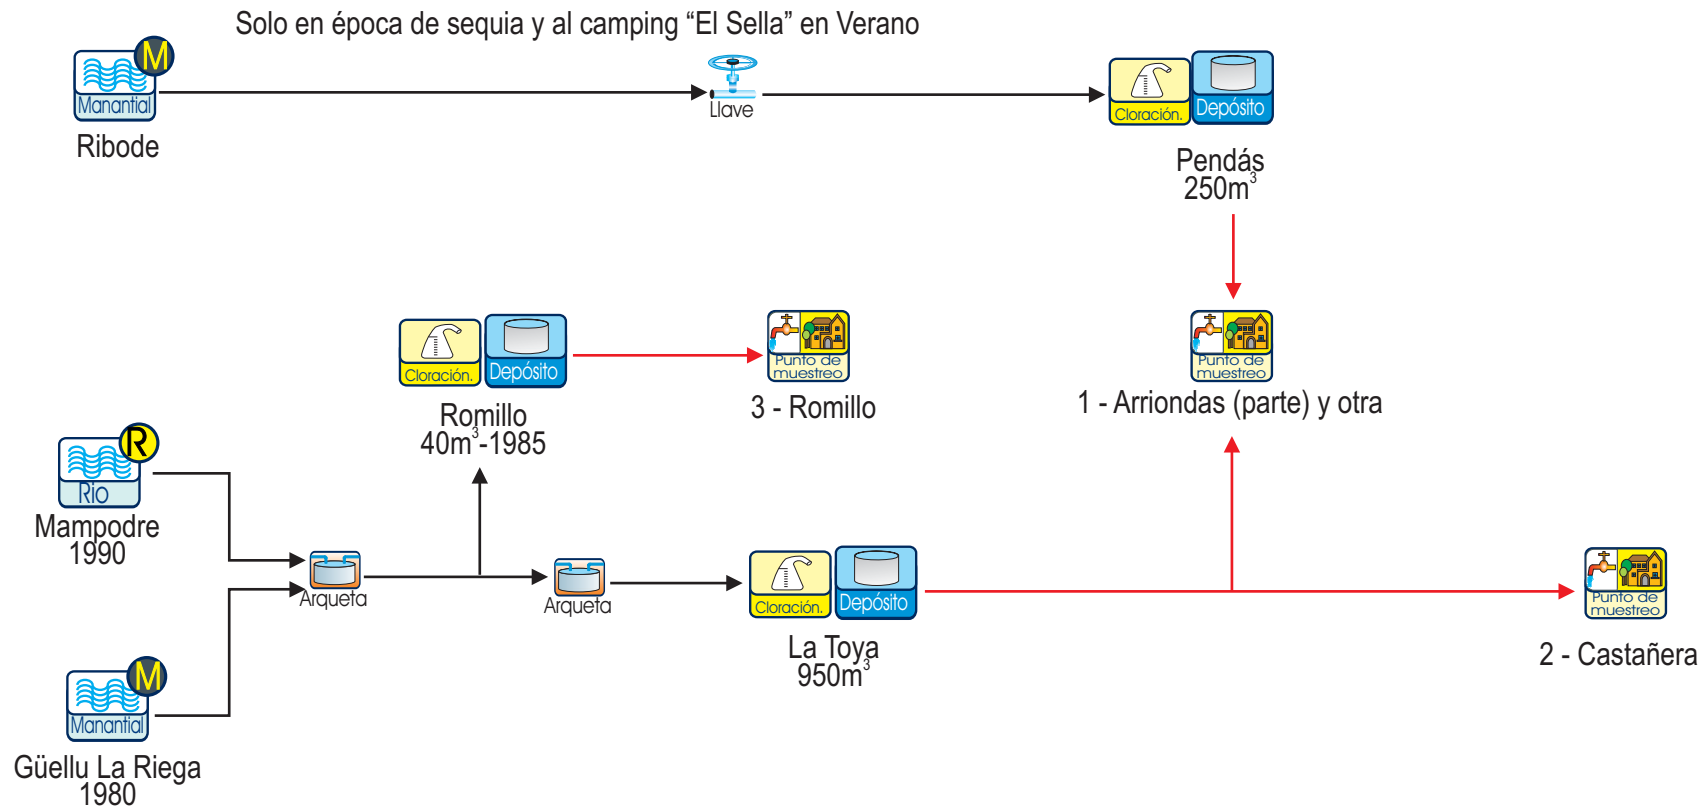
Solo en época de sequia y al camping “El Sella” en Verano

M
Manantial
Ribode

Llave

Cloración. Depósito
Pendás
250m$^3$

Punto de muestreo
1 - Arriondas (parte) y otra

Cloración. Depósito
Romillo
40m$^3$-1985

Punto de muestreo
3 - Romillo

R
Rio
Mampodre
1990

Arqueta

Arqueta

Cloración. Depósito
La Toya
950m$^3$

Punto de muestreo
2 - Castañera

M
Manantial
Güellu La Riega
1980